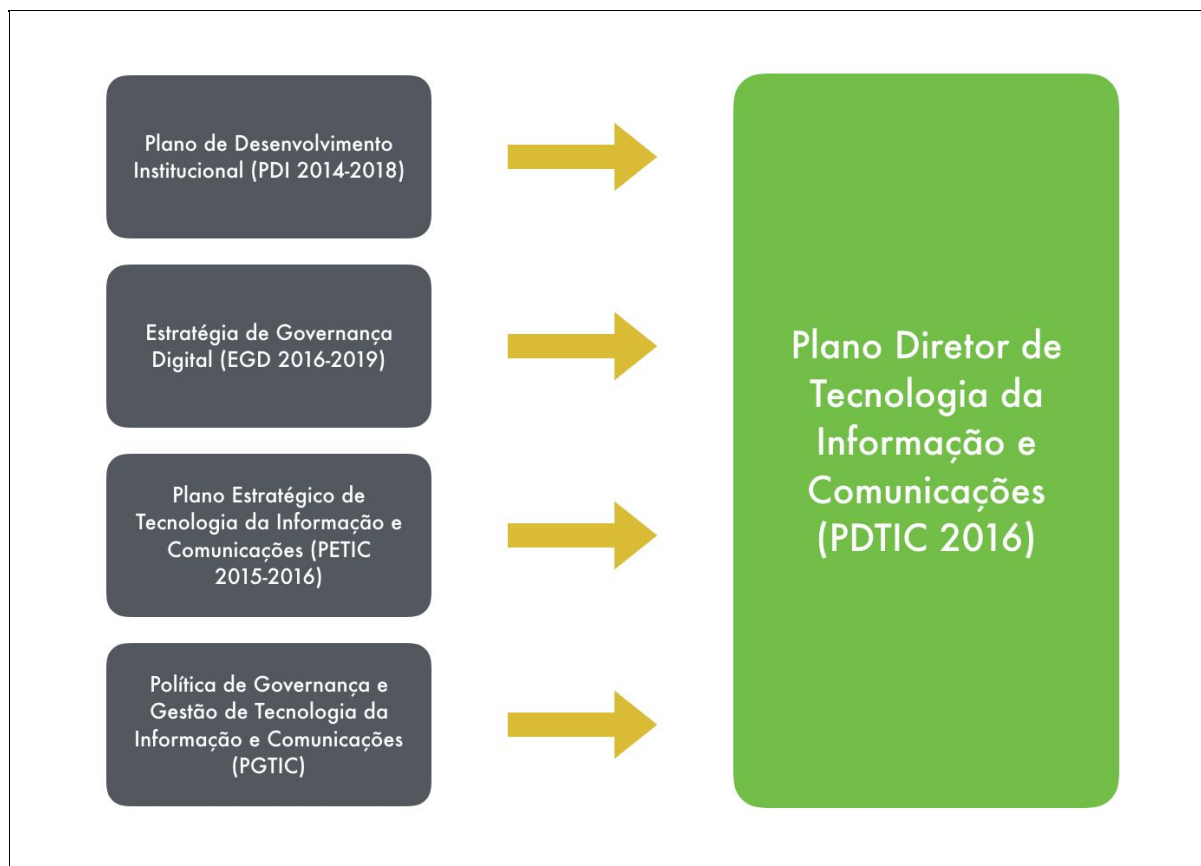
Plano de Desenvolvimento Institucional (PDI 2014-2018)

Estratégia de Governança Digital (EGD 2016-2019)

Plano Estratégico de Tecnologia da Informação e Comunicações (PETIC 2015-2016)

Política de Governança e Gestão de Tecnologia da Informação e Comunicações (PGTIC)

Plano Diretor de Tecnologia da Informação e Comunicações (PDTIC 2016)